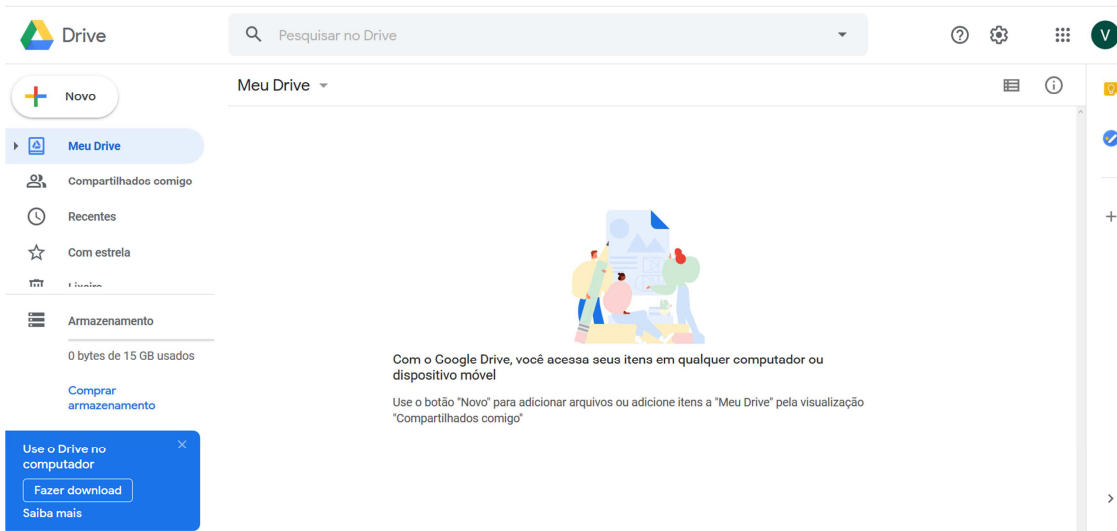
Drive

Pesquisar no Drive

V

Novo

Meu Drive

Compartilhados comigo

Recentes

Com estrela

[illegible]

Armazenamento

0 bytes de 15 GB usados

Comprar armazenamento

Use o Drive no computador

Fazer download

Saiba mais

Meu Drive

Com o Google Drive, você acessa seus itens em qualquer computador ou dispositivo móvel

Use o botão "Novo" para adicionar arquivos ou adicione itens a "Meu Drive" pela visualização "Compartilhados comigo"